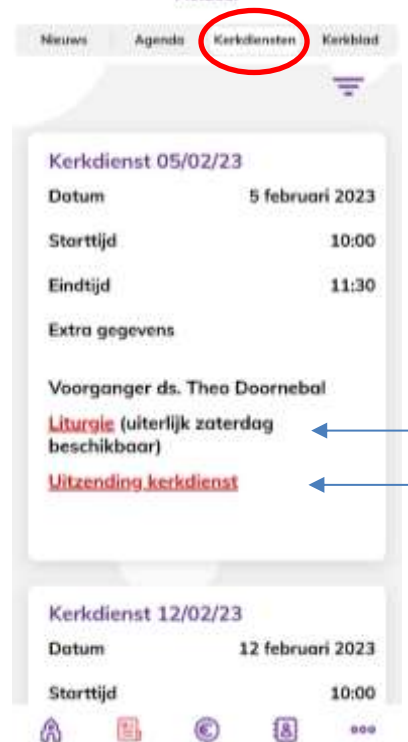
Nieuws Agenda Kerkdiensten Kerkblad

Kerkdienst 05/02/23

Datum 5 februari 2023

Starttijd 10:00

Eindtijd 11:30

Extra gegevens

Voorganger ds. Theo Doornebal

Liturgie (uiterlijk zaterdag beschikbaar)

Uitzending kerkdienst

Kerkdienst 12/02/23

Datum 12 februari 2023

Starttijd 10:00